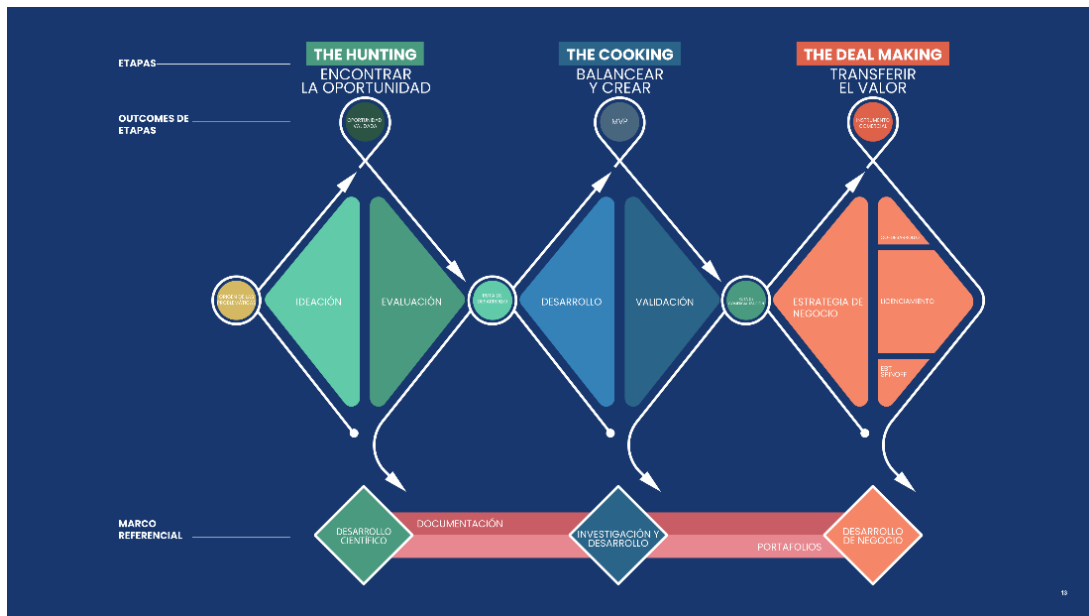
ETAPAS

THE HUNTING
ENCONTRAR LA OPORTUNIDAD

THE COOKING
BALANCEAR Y CREAR

THE DEAL MAKING
TRANSFERIR EL VALOR

OUTCOMES DE ETAPAS

OPORTUNIDAD VALIDADA

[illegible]

INSTRUMENTO COMERCIAL

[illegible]

IDEACIÓN

EVALUACIÓN

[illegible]

DESARROLLO

VALIDACIÓN

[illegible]

ESTRATEGIA DE NEGOCIO

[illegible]

LICENCIAMIENTO

EBT SPINOFF

MARCO REFERENCIAL

DESARROLLO CIENTÍFICO

DOCUMENTACIÓN

INVESTIGACIÓN Y DESARROLLO

PORTAFOLIOS

DESARROLLO DE NEGOCIO

13